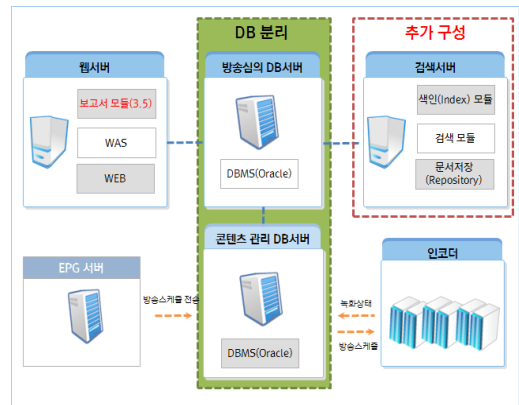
DB 분리

추가 구성

웹서버

보고서 모듈(3.5)

WAS

WEB

방송심의 DB서버

DBMS(Oracle)

검색서버

색인(Index) 모듈

검색 모듈

문서저장 (Repository)

콘텐츠 관리 DB서버

DBMS(Oracle)

EPG 서버

방송스케쥴 전송

인코더

녹화상태

방송스케쥴